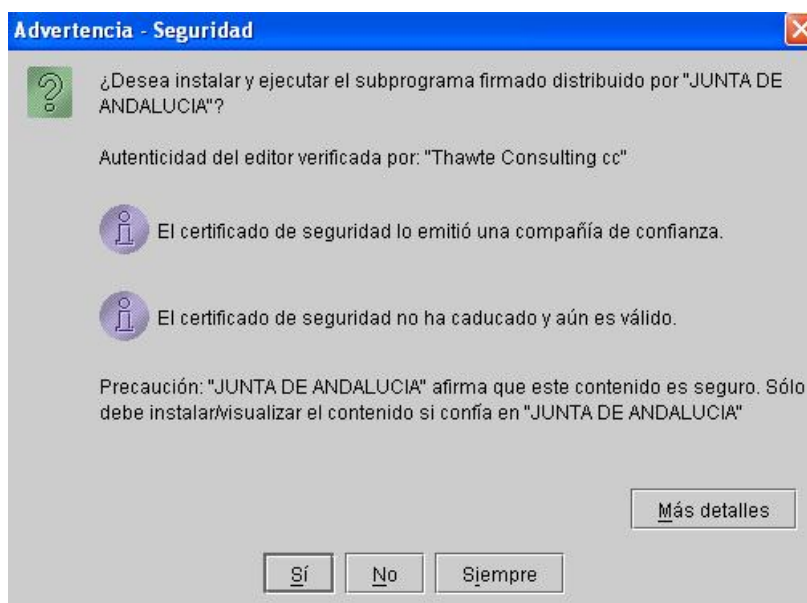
Advertencia - Seguridad

¿Desea instalar y ejecutar el subprograma firmado distribuido por "JUNTA DE ANDALUCIA"?

Autenticidad del editor verificada por: "Thawte Consulting cc"

El certificado de seguridad lo emitió una compañía de confianza.

El certificado de seguridad no ha caducado y aún es válido.

Precaución: "JUNTA DE ANDALUCIA" afirma que este contenido es seguro. Sólo debe instalar/visualizar el contenido si confía en "JUNTA DE ANDALUCIA"

Más detalles

Sí No Siempre